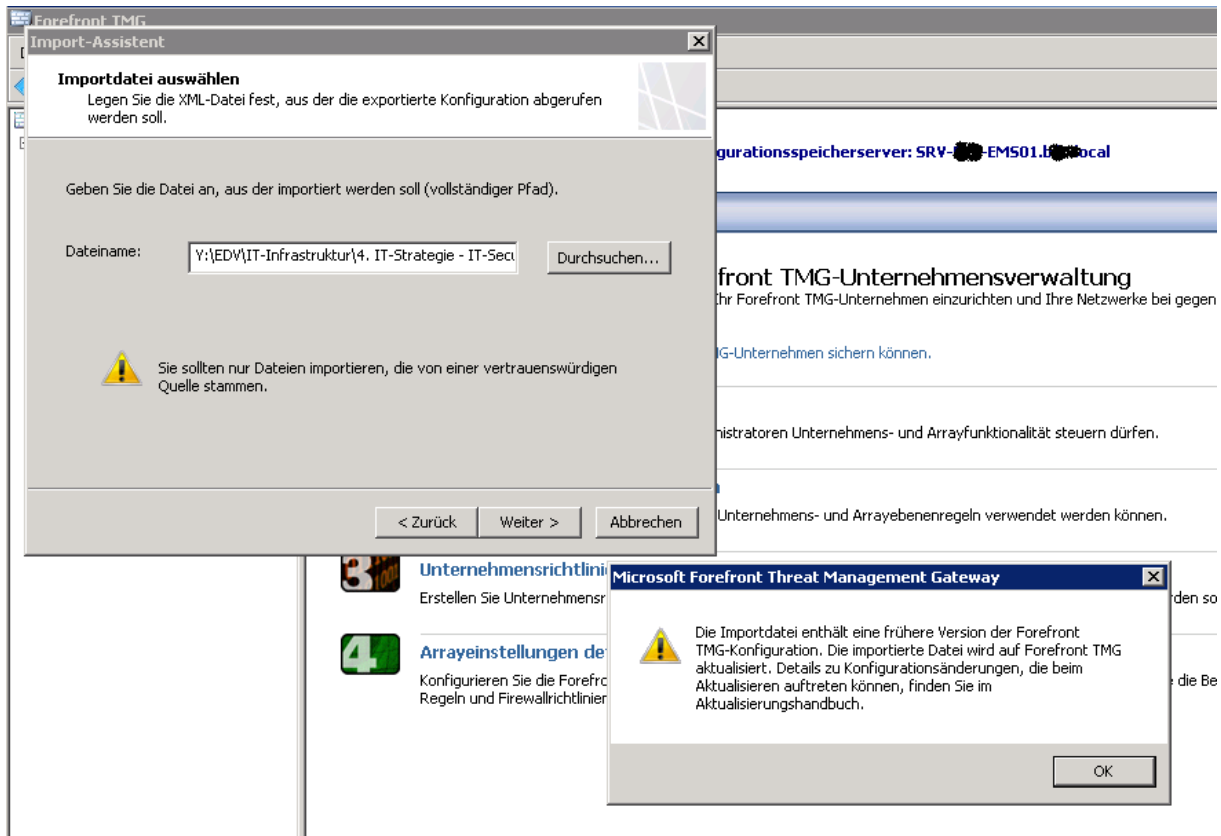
Forefront TMG

Import-Assistent

Importdatei auswählen
Legen Sie die XML-Datei fest, aus der die exportierte Konfiguration abgerufen werden soll.

Geben Sie die Datei an, aus der importiert werden soll (vollständiger Pfad).

Dateiname: Y:\EDV\IT-Infrastruktur\4. IT-Strategie - IT-Secu

Durchsuchen...

Sie sollten nur Dateien importieren, die von einer vertrauenswürdigen Quelle stammen.

< Zurück | Weiter > | Abbrechen

gurationsspeicherserver: SRV-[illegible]-EMS01.b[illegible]ocal

front TMG-Unternehmensverwaltung
hr Forefront TMG-Unternehmen einzurichten und Ihre Netzwerke bei gegen

G-Unternehmen sichern können.

nistratoren Unternehmens- und Arrayfunktionalität steuern dürfen.

Unternehmens- und Arrayebenenregeln verwendet werden können.

Unternehmensrichtlini
Erstellen Sie Unternehmensr
rden so

Arrayeinstellungen de
Konfigurieren Sie die Forefro
Regeln und Firewallrichtlinie
e die Be

Microsoft Forefront Threat Management Gateway

Die Importdatei enthält eine frühere Version der Forefront TMG-Konfiguration. Die importierte Datei wird auf Forefront TMG aktualisiert. Details zu Konfigurationsänderungen, die beim Aktualisieren auftreten können, finden Sie im Aktualisierungshandbuch.

OK